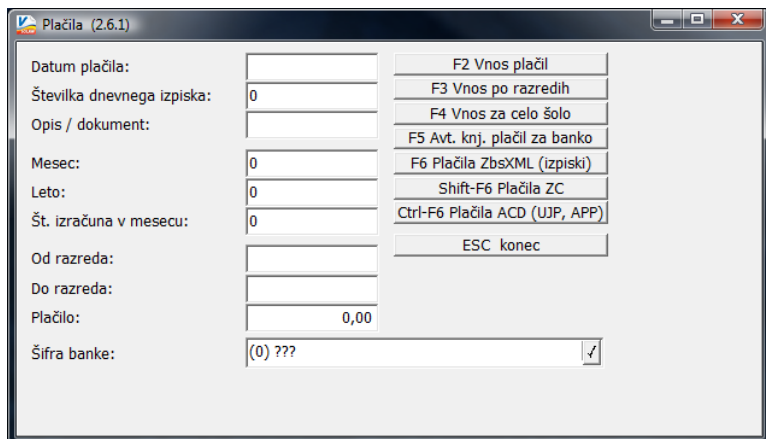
Plačila (2.6.1)

Datum plačila:
Številka dnevnega izpiska: 0
Opis / dokument:
Mesec: 0
Leto: 0
Št. izračuna v mesecu: 0
Od razreda:
Do razreda:
Plačilo: 0,00
Šifra banke: (0) ???

F2 Vnos plačil
F3 Vnos po razredih
F4 Vnos za celo šolo
F5 Avt. knj. plačil za banko
F6 Plačila ZbsXML (izpiski)
Shift-F6 Plačila ZC
Ctrl-F6 Plačila ACD (UJP, APP)
ESC konec